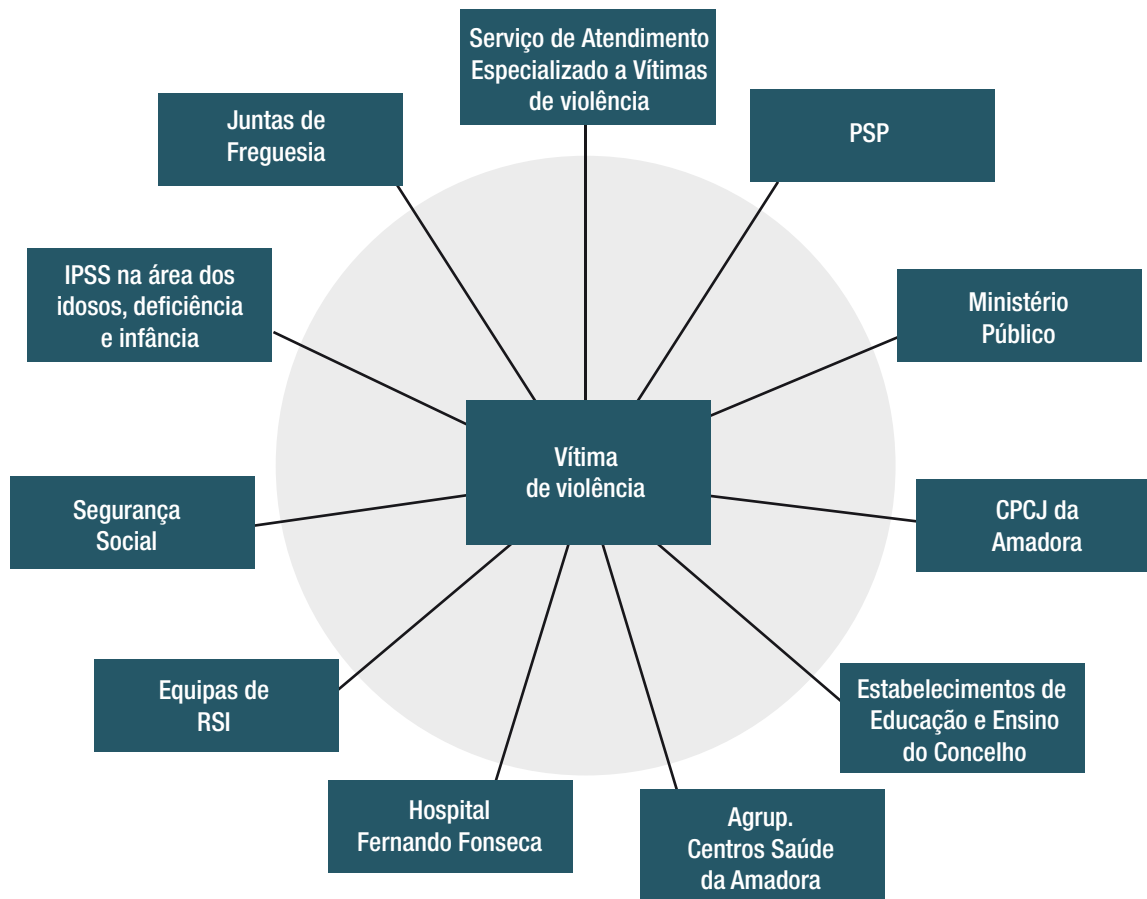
Serviço de Atendimento Especializado a Vítimas de violência

Juntas de Freguesia

PSP

IPSS na área dos idosos, deficiência e infância

Ministério Público

Vítima de violência

Segurança Social

CPCJ da Amadora

Equipas de RSI

Estabelecimentos de Educação e Ensino do Concelho

Hospital Fernando Fonseca

Agrup. Centros Saúde da Amadora